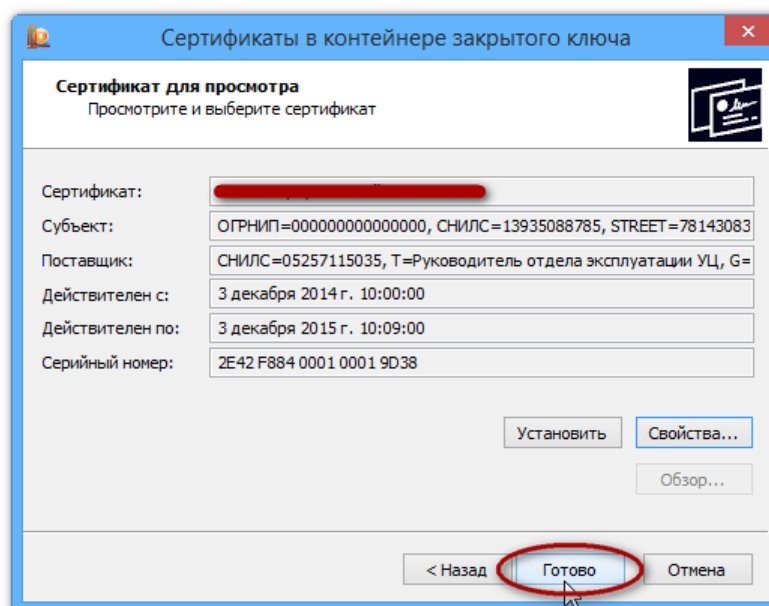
Сертификаты в контейнере закрытого ключа

Сертификат для просмотра
Просмотрите и выберите сертификат

Сертификат: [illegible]
Субъект: ОГРНИП=000000000000000, СНИЛС=13935088785, STREET=78143083
Поставщик: СНИЛС=05257115035, Т=Руководитель отдела эксплуатации УЦ, G=
Действителен с: 3 декабря 2014 г. 10:00:00
Действителен по: 3 декабря 2015 г. 10:09:00
Серийный номер: 2E42 F884 0001 0001 9D38

Установить
Свойства...
Обзор...

< Назад
Готово
Отмена